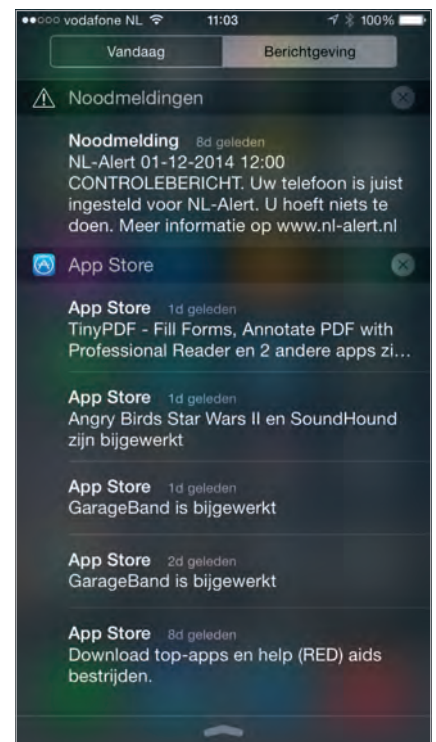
●●○○○ vodafone NL 11:03 100%

Vandaag | Berichtgeving

Noodmeldingen

Noodmelding 8d geleden
NL-Alert 01-12-2014 12:00
CONTROLEBERICHT. Uw telefoon is juist ingesteld voor NL-Alert. U hoeft niets te doen. Meer informatie op www.nl-alert.nl

App Store

App Store 1d geleden
TinyPDF - Fill Forms, Annotate PDF with Professional Reader en 2 andere apps zi...

App Store 1d geleden
Angry Birds Star Wars II en SoundHound zijn bijgewerkt

App Store 1d geleden
GarageBand is bijgewerkt

App Store 2d geleden
GarageBand is bijgewerkt

App Store 8d geleden
Download top-apps en help (RED) aids bestrijden.